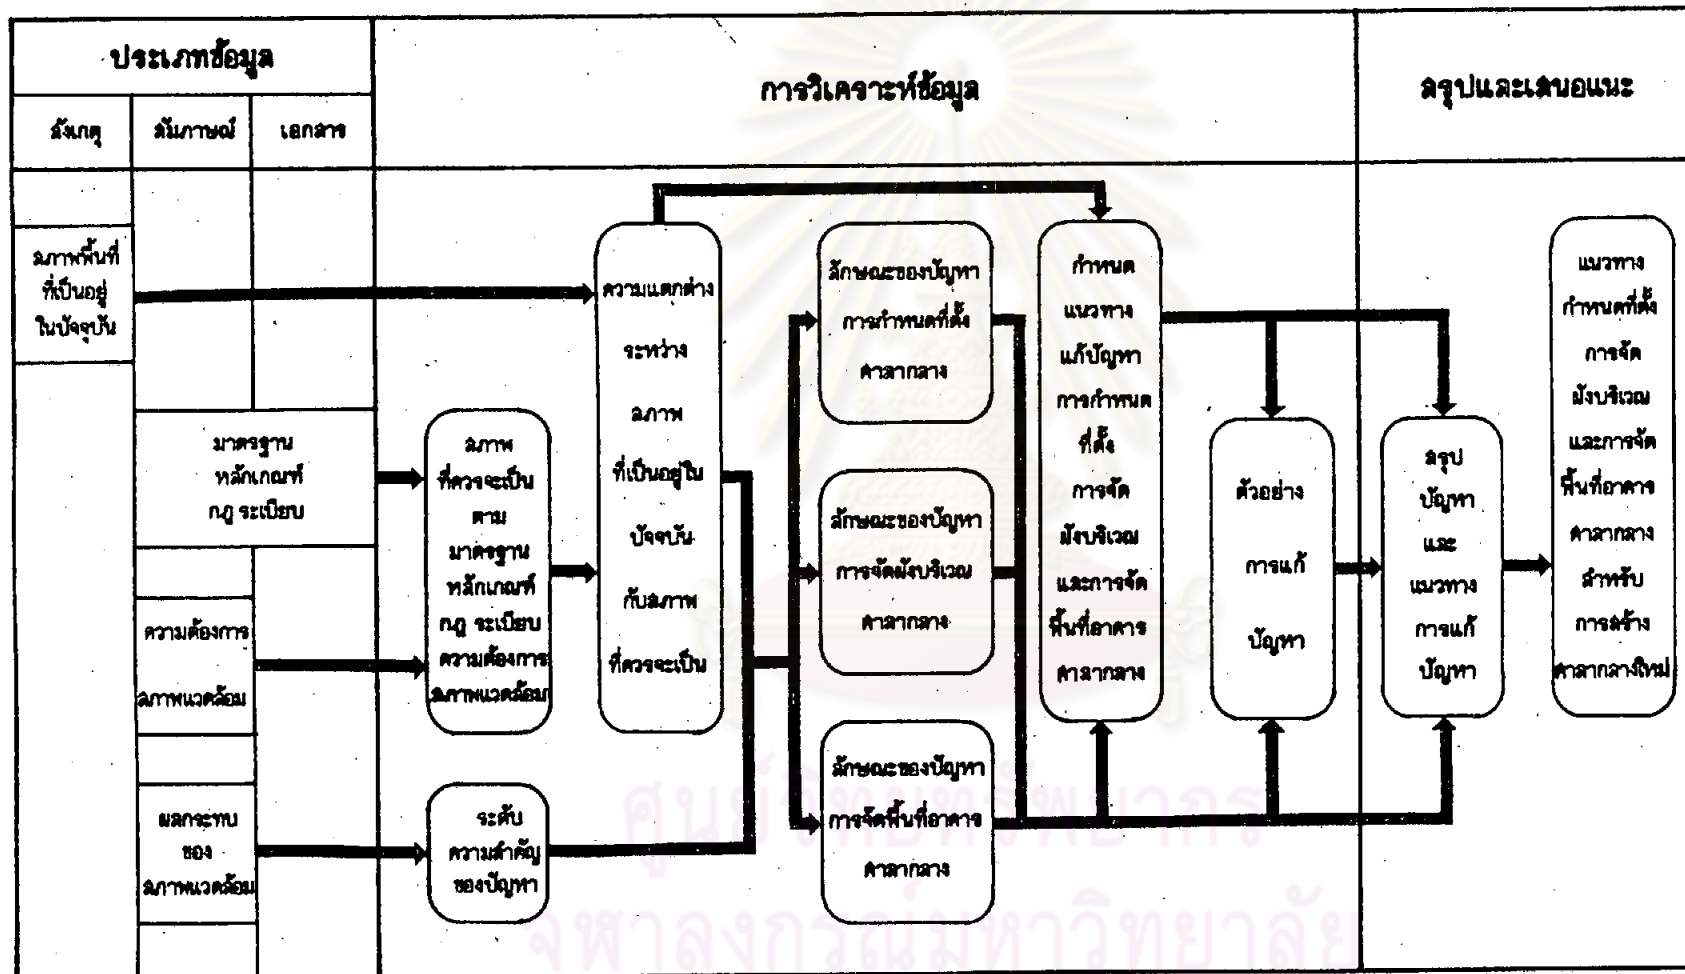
ประเภทข้อมูล

สังเกตุ

สัมภาษณ์

เอกสาร

การวิเคราะห์ข้อมูล

สรุปและเสนอแนะ

สภาพพื้นที่ที่เป็นอยู่ในปัจจุบัน

มาตรฐาน หลักเกณฑ์ กฎ ระเบียบ

ความต้องการ สภาพแวดล้อม

ผลกระทบ ของ สภาพแวดล้อม

สภาพ ที่ควรจะเป็น ตาม มาตรฐาน หลักเกณฑ์ กฎ ระเบียบ ความต้องการ สภาพแวดล้อม

ระดับ ความสำคัญ ของปัญหา

ความแตกต่าง ระหว่าง สภาพ ที่เป็นอยู่ใน ปัจจุบัน กับสภาพ ที่ควรจะเป็น

ลักษณะของปัญหา การกำหนดที่ตั้ง ศาลากลาง

ลักษณะของปัญหา การจัดผังบริเวณ ศาลากลาง

ลักษณะของปัญหา การจัดพื้นที่อาคาร ศาลากลาง

กำหนด แนวทาง แก้ปัญหา การกำหนด ที่ตั้ง การจัด ผังบริเวณ และการจัด พื้นที่อาคาร ศาลากลาง

ตัวอย่าง การแก้ ปัญหา

สรุป ปัญหา และ แนวทาง การแก้ ปัญหา

แนวทาง กำหนดที่ตั้ง การจัด ผังบริเวณ และการจัด พื้นที่อาคาร ศาลากลาง สำหรับ การสร้าง ศาลากลางใหม่

ศูนย์วิทยทรัพยากร
จุฬาลงกรณ์มหาวิทยาลัย